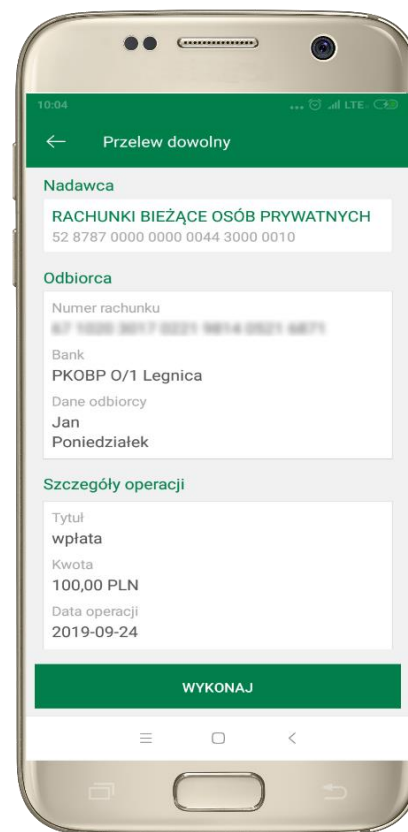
10:04

←
Przelew dowolny

Nadawca

RACHUNKI BIEŻĄCE OSÓB PRYWATNYCH
52 8787 0000 0000 0044 3000 0010

Odbiorca

Numer rachunku
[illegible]

Bank
PKOBP O/1 Legnica

Dane odbiorcy
Jan
Poniedziałek

Szczegóły operacji

Tytuł
wpłata

Kwota
100,00 PLN

Data operacji
2019-09-24

WYKONAJ